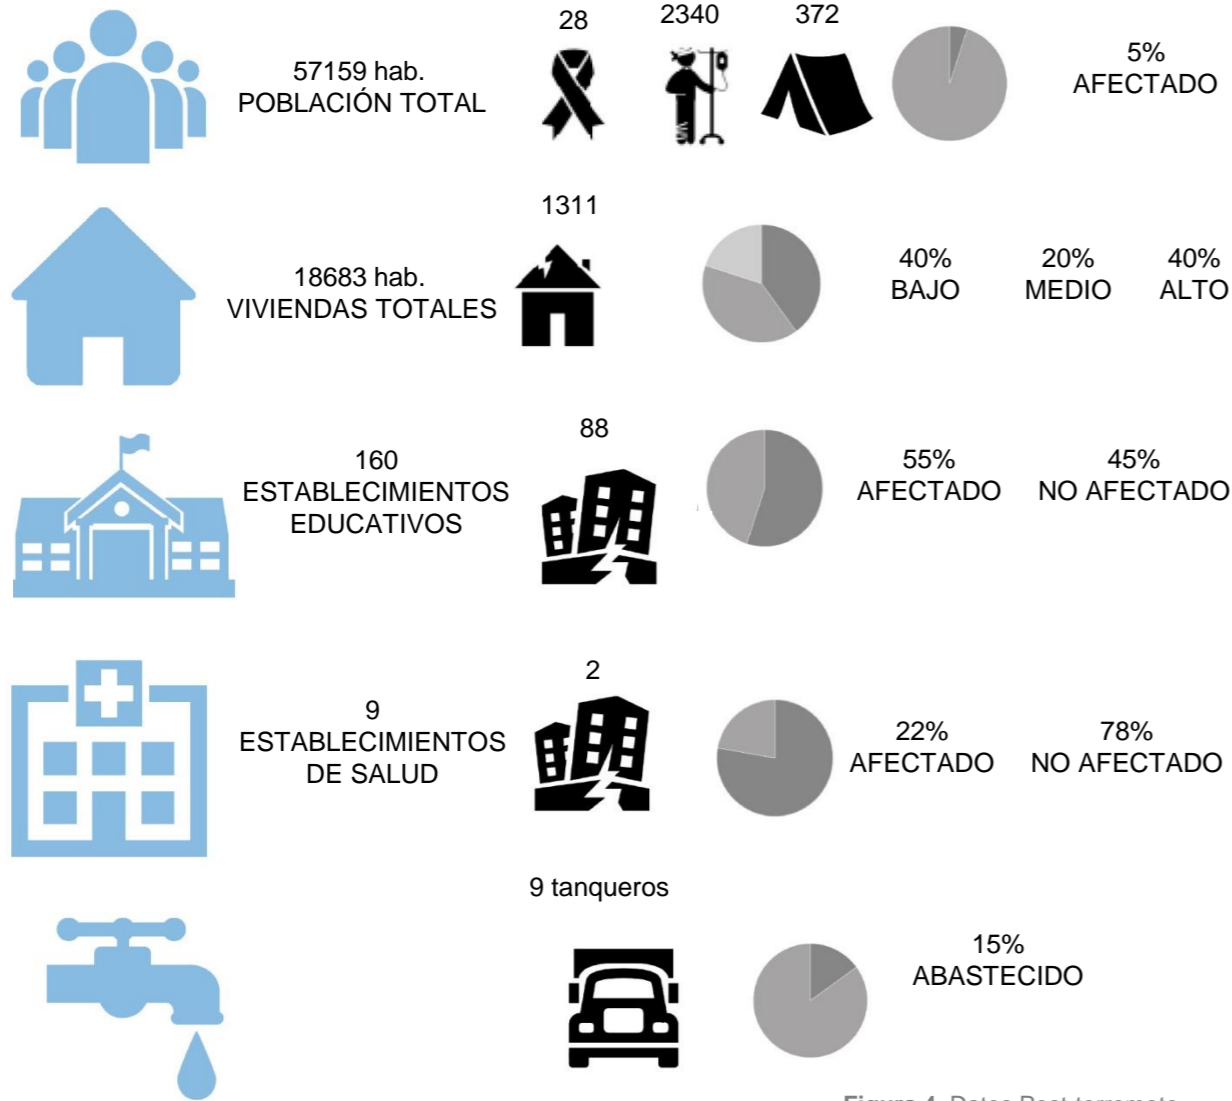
57159 hab.
POBLACIÓN TOTAL

28

2340

372

5%
AFECTADO

18683 hab.
VIVIENDAS TOTALES

1311

40%
BAJO

20%
MEDIO

40%
ALTO

160
ESTABLECIMIENTOS
EDUCATIVOS

88

55%
AFECTADO

45%
NO AFECTADO

9
ESTABLECIMIENTOS
DE SALUD

2

22%
AFECTADO

78%
NO AFECTADO

9 tanqueros

15%
ABASTECIDO

Figura 4. Datos Post terremoto